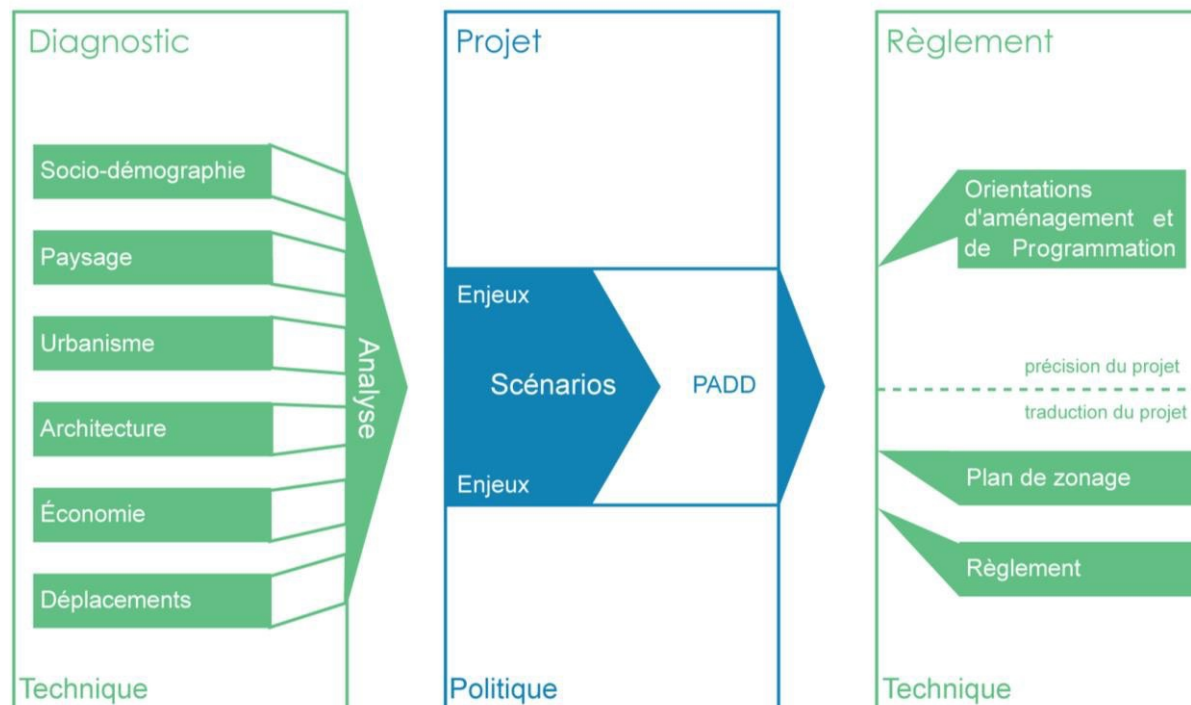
Diagnostic

Socio-démographie

Paysage

Urbanisme

Architecture

Économie

Déplacements

Analyse

Technique

Projet

Enjeux

Scénarios

PADD

Enjeux

Politique

Règlement

Orientations d'aménagement et de Programmation

précision du projet

traduction du projet

Plan de zonage

Règlement

Technique